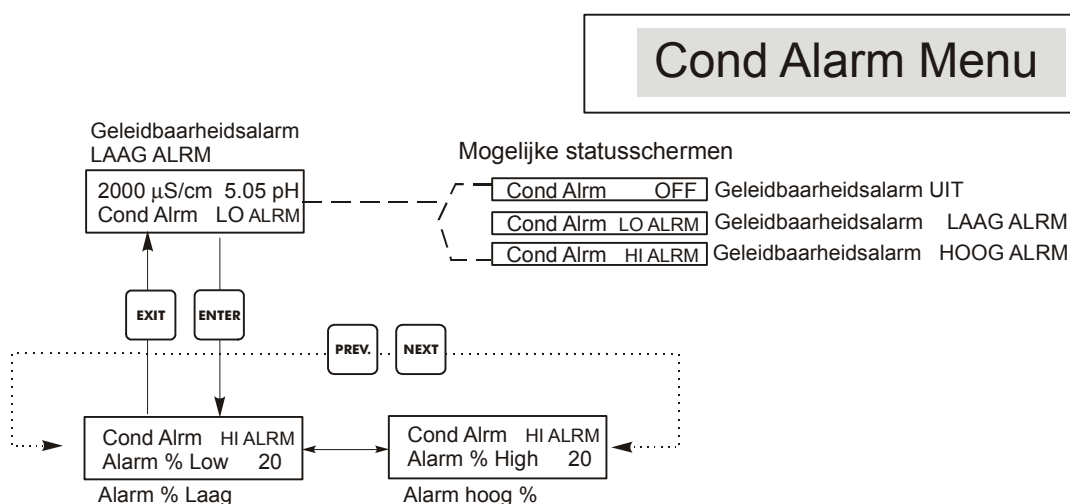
Cond Alarm Menu

Geleidbaarheidsalarm
LAAG ALRM

2000 µS/cm 5.05 pH
Cond Alrm LO ALRM

Mogelijke statusschermen

Cond Alrm OFF Geleidbaarheidsalarm UIT

Cond Alrm LO ALRM Geleidbaarheidsalarm LAAG ALRM

Cond Alrm HI ALRM Geleidbaarheidsalarm HOOG ALRM

EXIT

ENTER

PREV.

NEXT

Cond Alrm HI ALRM
Alarm % Low 20

Alarm % Laag

Cond Alrm HI ALRM
Alarm % High 20

Alarm hoog %